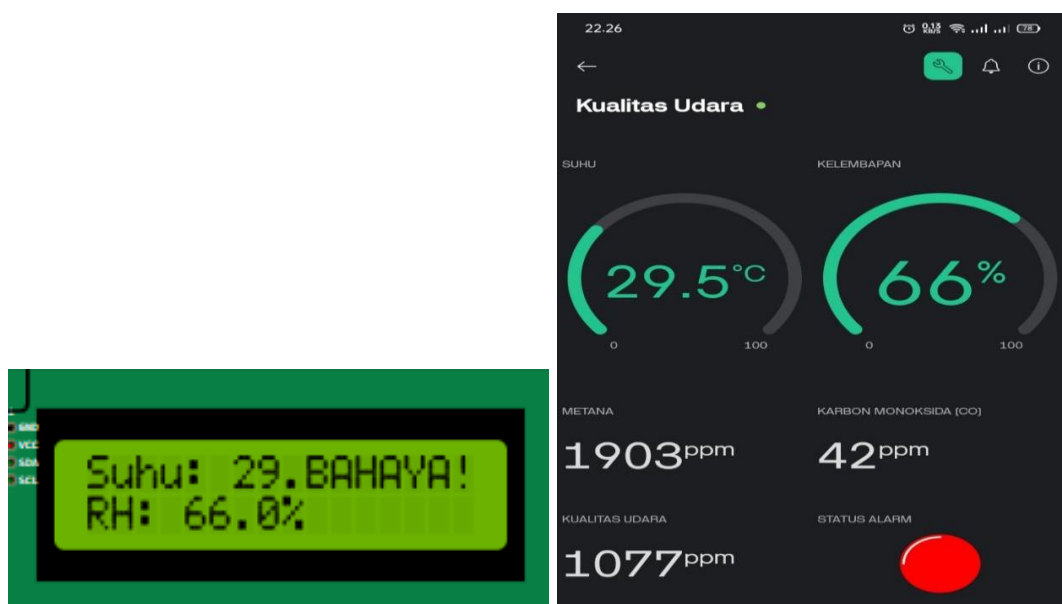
GND
VCC
SDA
SCL

Suhu: 29.BAHAYA!
RH: 66.0%

22.26
0.15 KB/S
78

Kualitas Udara

SUHU
29.5°C
0
100

KELEMBAPAN
66%
0
100

METANA
1903ppm

KARBON MONOKSIDA (CO)
42ppm

KUALITAS UDARA
1077ppm

STATUS ALARM